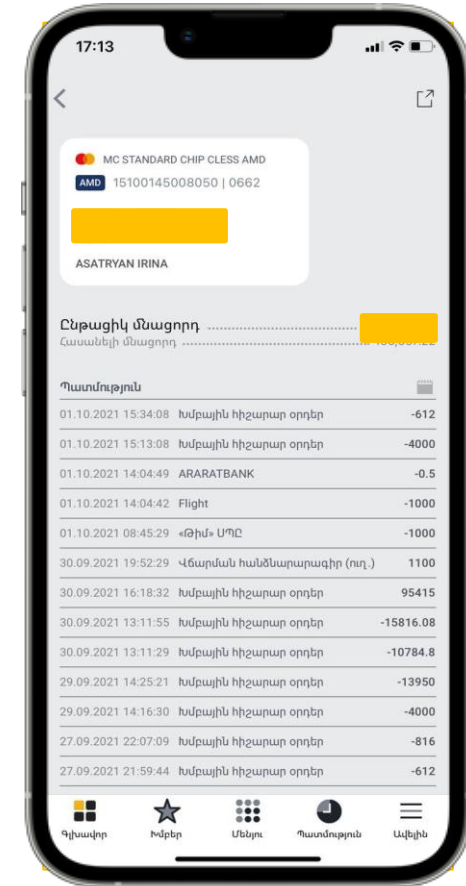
17:13

MC STANDARD CHIP CLESS AMD

AMD 15100145008050 | 0662

ASATRYAN IRINA

Ընթացիկ մնացորդ

Հասանելի մնացորդ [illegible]

Պատմություն

| | | |
|---|---|---|
| 01.10.2021 15:34:08 | Խմբային հիշարար օրդեր | -612 |
| 01.10.2021 15:13:08 | Խմբային հիշարար օրդեր | -4000 |
| 01.10.2021 14:04:49 | ARARATBANK | -0.5 |
| 01.10.2021 14:04:42 | Flight | -1000 |
| 01.10.2021 08:45:29 | «Թիմ» ՍՊԸ | -1000 |
| 30.09.2021 19:52:29 | Վճարման հանձնարարագիր (ուղ.) | 1100 |
| 30.09.2021 16:18:32 | Խմբային հիշարար օրդեր | 95415 |
| 30.09.2021 13:11:55 | Խմբային հիշարար օրդեր | -15816.08 |
| 30.09.2021 13:11:29 | Խմբային հիշարար օրդեր | -10784.8 |
| 29.09.2021 14:25:21 | Խմբային հիշարար օրդեր | -13950 |
| 29.09.2021 14:16:30 | Խմբային հիշարար օրդեր | -4000 |
| 27.09.2021 22:07:09 | Խմբային հիշարար օրդեր | -816 |
| 27.09.2021 21:59:44 | Խմբային հիշարար օրդեր | -612 |

Գլխավոր Խմբեր Մենյու Պատմություն Ավելին